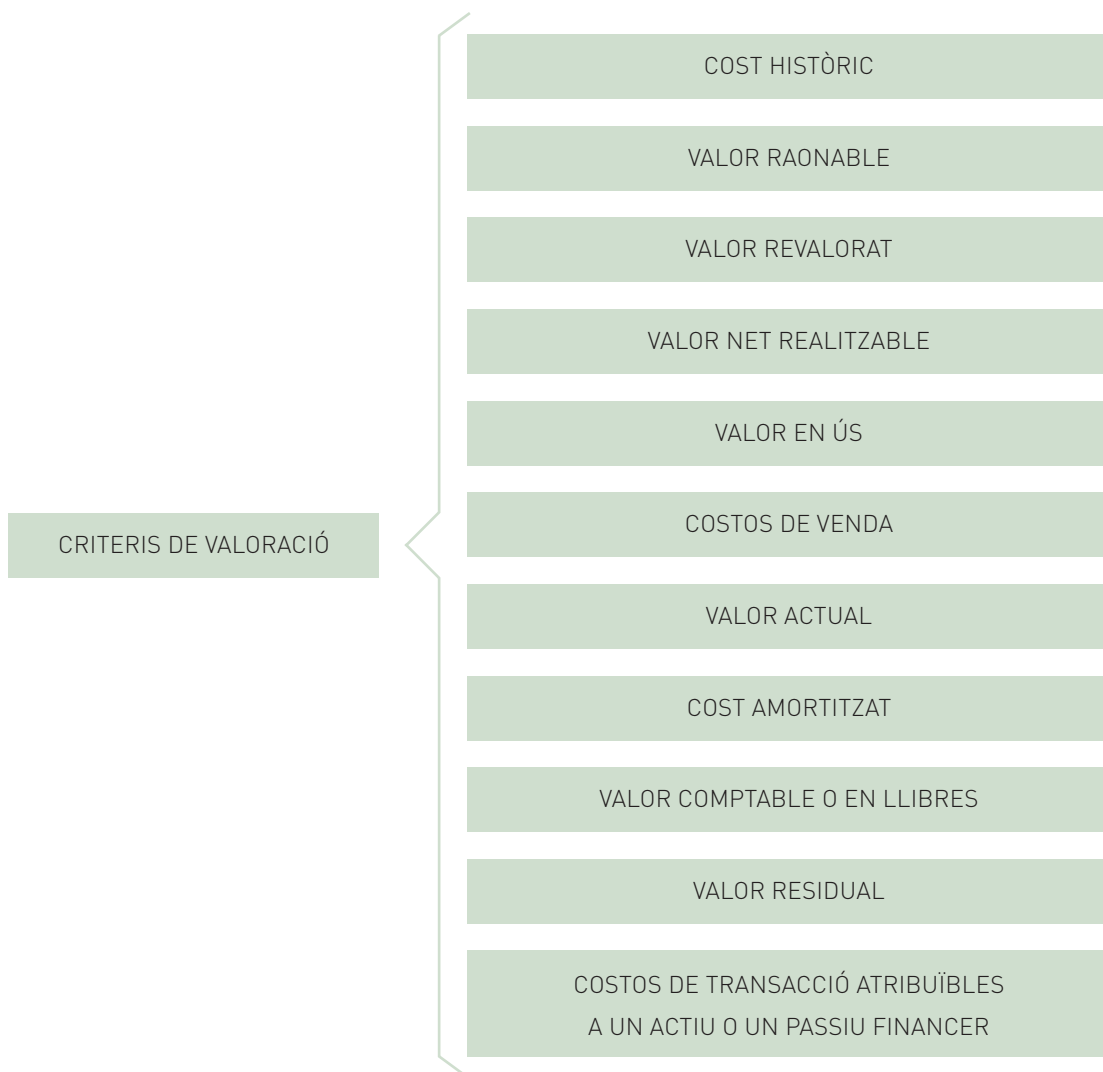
CRITERIS DE VALORACIÓ

COST HISTÒRIC

VALOR RAONABLE

VALOR REVALORAT

VALOR NET REALITZABLE

VALOR EN ÚS

COSTOS DE VENDA

VALOR ACTUAL

COST AMORTITZAT

VALOR COMPTABLE O EN LLIBRES

VALOR RESIDUAL

COSTOS DE TRANSACCIÓ ATRIBUÏBLES A UN ACTIU O UN PASSIU FINANCER